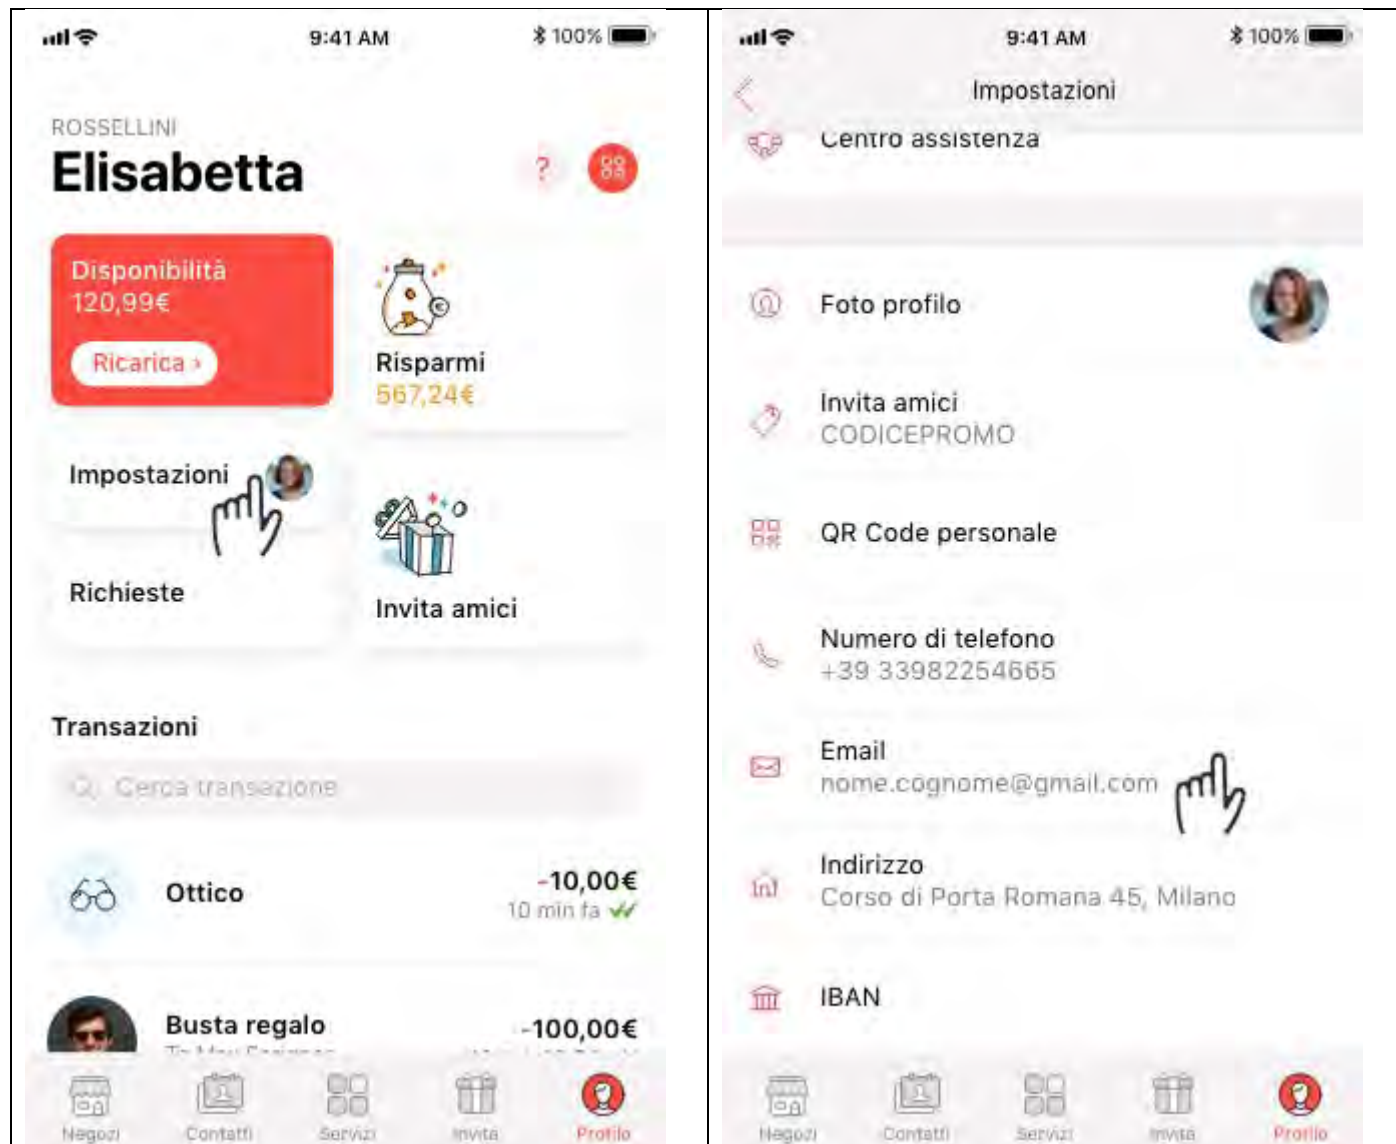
9:41 AM
100%

ROSSELLINI
Elisabetta

?

Disponibilità
120,99€
Ricarica ›

Risparmi
567,24€

Impostazioni

Richieste

Invita amici

Transazioni

Cerca transazione

Ottico
-10,00€
10 min fa

Busta regalo
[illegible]
-100,00€
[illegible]

Negozi
Contatti
Servizi
Invita
Profilo

9:41 AM
100%

Impostazioni

Centro assistenza

Foto profilo

Invita amici
CODICEPROMO

QR Code personale

Numero di telefono
+39 33982254665

Email
nome.cognome@gmail.com

Indirizzo
Corso di Porta Romana 45, Milano

IBAN

Negozi
Contatti
Servizi
Invita
Profilo